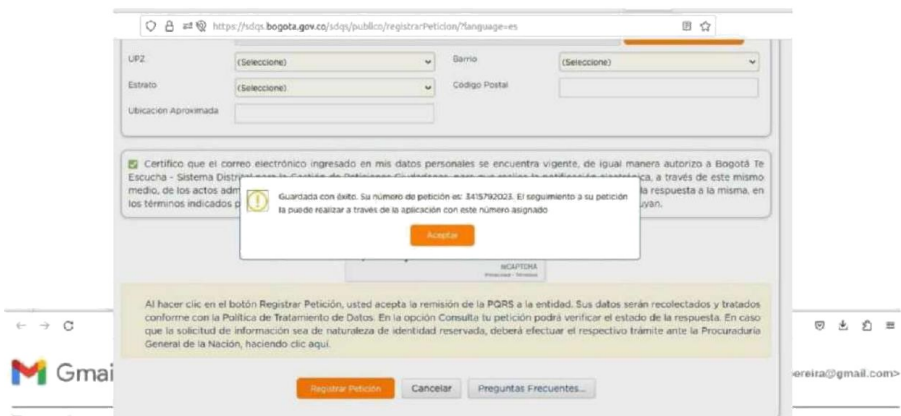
https://sdqs.bogota.gov.co/sdqs/publico/registrarPeticion/?language=es

UPZ (Seleccione)
Barrio (Seleccione)
Estrato (Seleccione)
Código Postal
Ubicación Aproximada

Certifico que el correo electrónico ingresado en mis datos personales se encuentra vigente, de igual manera autorizo a Bogotá Te Escucha - Sistema Distrital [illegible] medio, de los actos adm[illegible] los términos indicados p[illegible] la respuesta a la misma, en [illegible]uyan.

Guardada con éxito. Su número de petición es: 3415792023. El seguimiento a su petición la puede realizar a traves de la aplicación con este número asignado

Aceptar

reCAPTCHA
Privacidad - Términos

Al hacer clic en el botón Registrar Petición, usted acepta la remisión de la PQRS a la entidad. Sus datos serán recolectados y tratados conforme con la Política de Tratamiento de Datos. En la opción Consulta tu petición podrá verificar el estado de la respuesta. En caso que la solicitud de información sea de naturaleza de identidad reservada, deberá efectuar el respectivo trámite ante la Procuraduría General de la Nación, haciendo clic aquí.

Registrar Petición Cancelar Preguntas Frecuentes...

Gmai
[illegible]pereira@gmail.com>